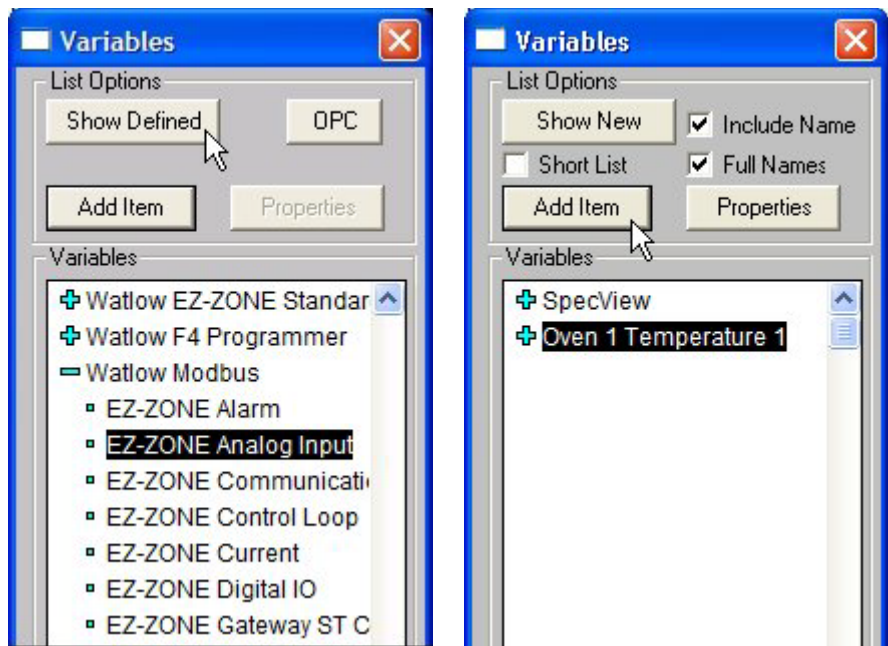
Variables

List Options

Show Defined

OPC

Add Item

Properties

Variables

Watlow EZ-ZONE Standar

Watlow F4 Programmer

Watlow Modbus

EZ-ZONE Alarm

EZ-ZONE Analog Input

EZ-ZONE Communicati

EZ-ZONE Control Loop

EZ-ZONE Current

EZ-ZONE Digital IO

EZ-ZONE Gateway ST C

Variables

List Options

Show New

Include Name

Short List

Full Names

Add Item

Properties

Variables

SpecView

Oven 1 Temperature 1